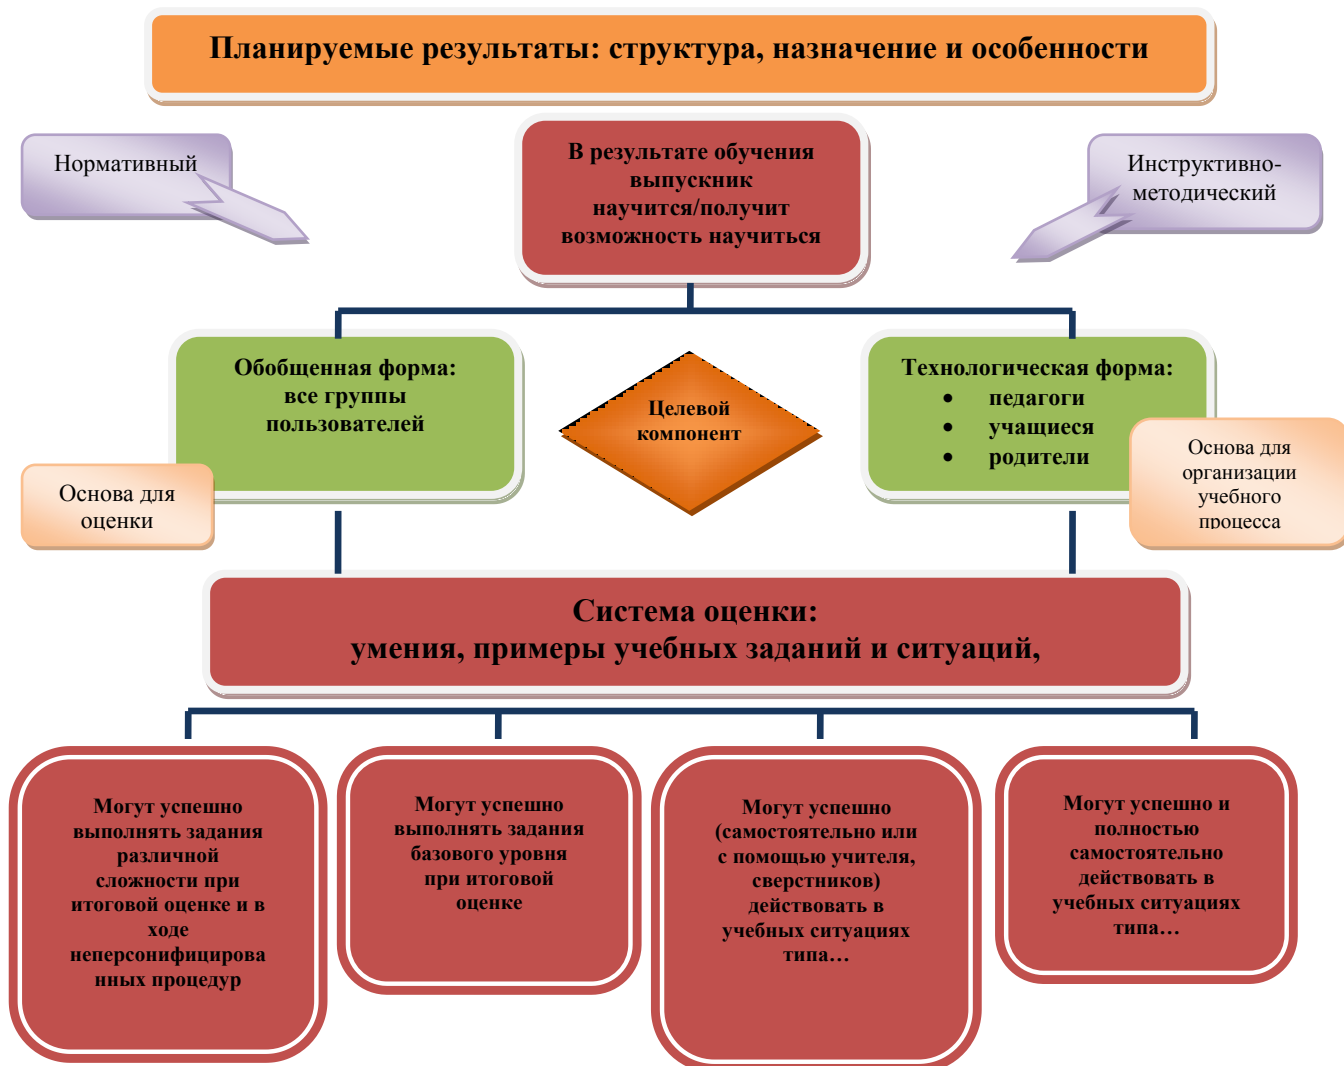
Планируемые результаты: структура, назначение и особенности

Нормативный

В результате обучения выпускник научится/получит возможность научиться

Инструктивно-методический

Обобщенная форма: все группы пользователей

Целевой компонент

Технологическая форма:
- педагоги
- учащиеся
- родители

Основа для оценки

Основа для организации учебного процесса

Система оценки: умения, примеры учебных заданий и ситуаций,

Могут успешно выполнять задания различной сложности при итоговой оценке и в ходе неперсонифицированных процедур

Могут успешно выполнять задания базового уровня при итоговой оценке

Могут успешно (самостоятельно или с помощью учителя, сверстников) действовать в учебных ситуациях типа…

Могут успешно и полностью самостоятельно действовать в учебных ситуациях типа…